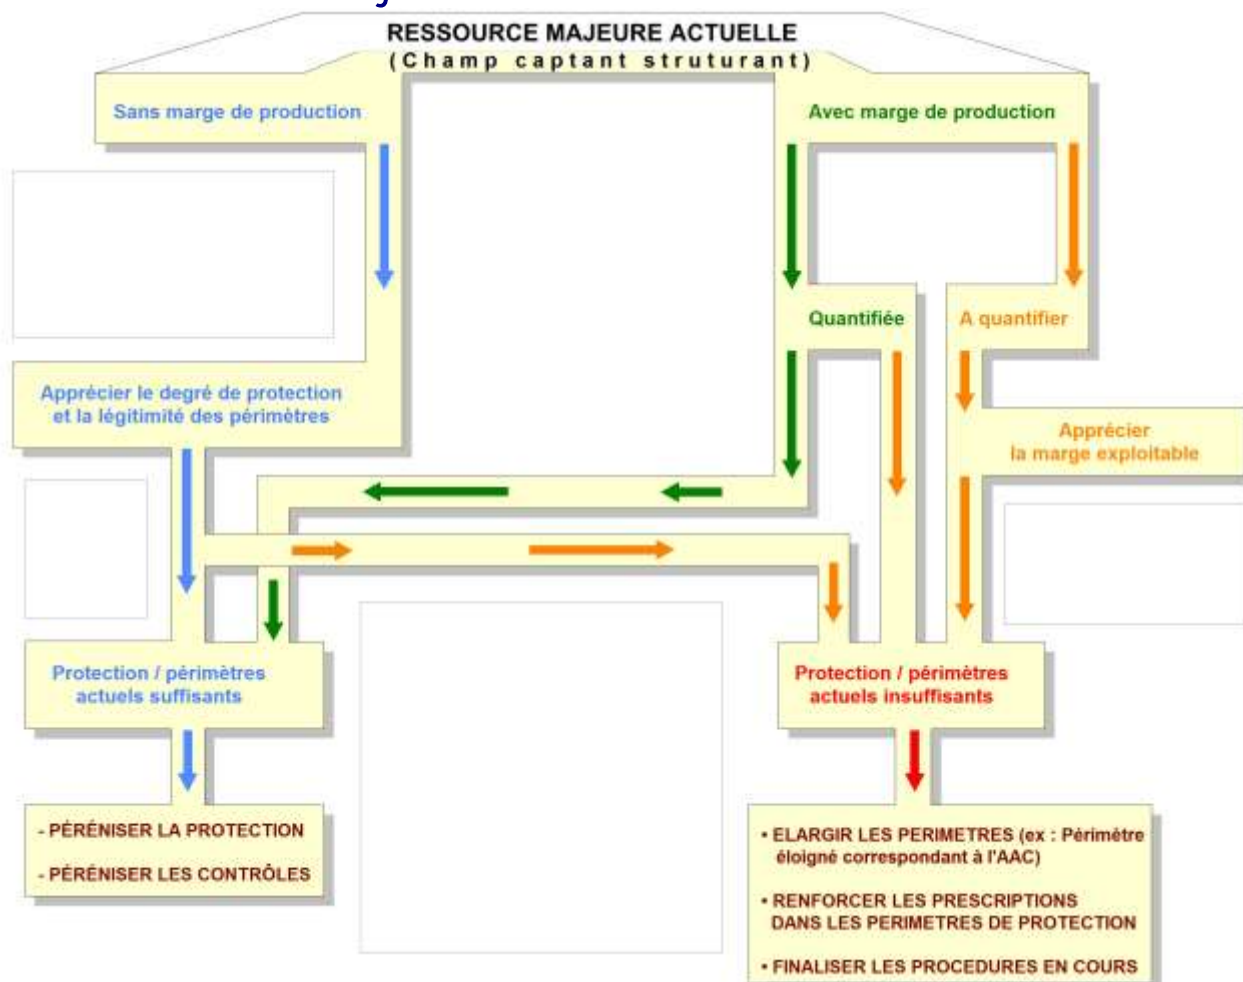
RESSOURCE MAJEURE ACTUELLE
(Champ captant struturant)

Sans marge de production

Avec marge de production

Quantifiée

A quantifier

Apprécier le degré de protection et la légitimité des périmètres

Apprécier la marge exploitable

Protection / périmètres actuels suffisants

Protection / périmètres actuels insuffisants

- PÉRÉNISER LA PROTECTION

- PÉRÉNISER LES CONTRÔLES

• ELARGIR LES PERIMETRES (ex : Périmètre éloigné correspondant à l'AAC)

• RENFORCER LES PRESCRIPTIONS DANS LES PERIMETRES DE PROTECTION

• FINALISER LES PROCEDURES EN COURS